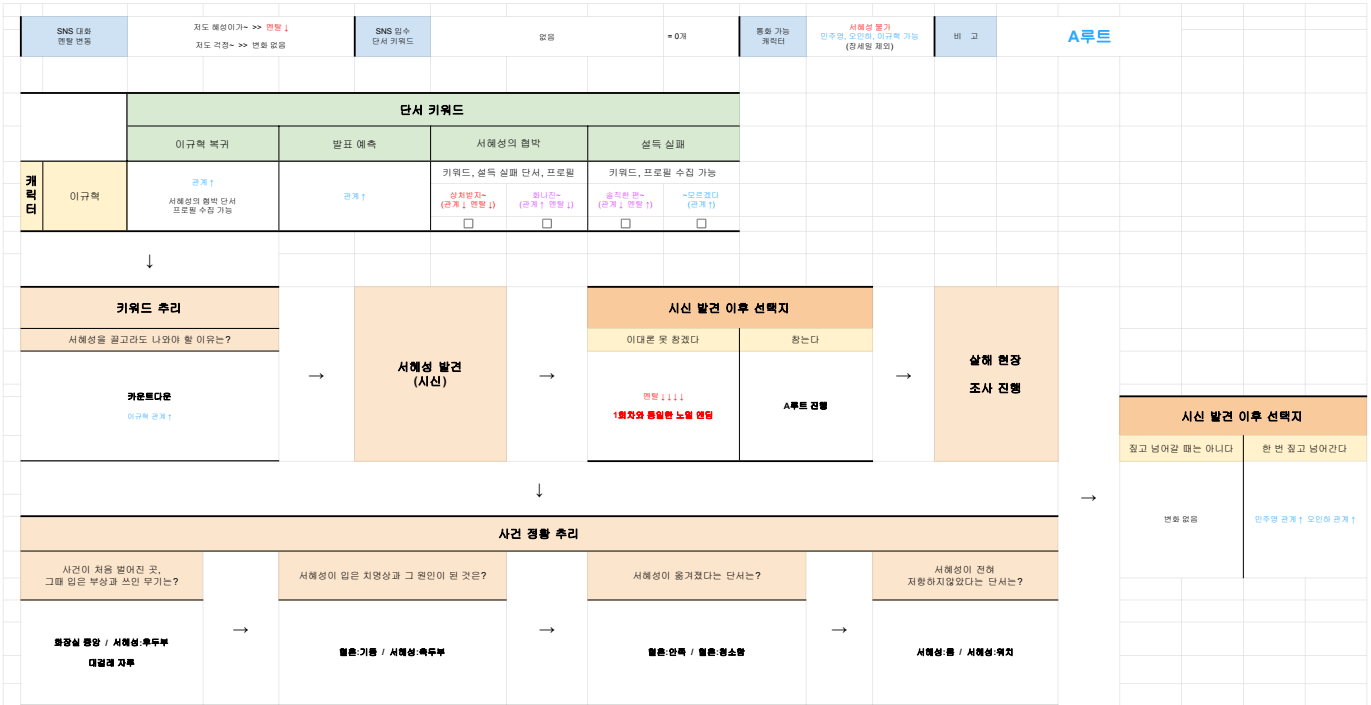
| SNS 대화 멘탈 변동 | 저도 혜성이가~ >> 멘탈 ↓ 저도 걱정~ >> 변화 없음 | SNS 입수 단서 키워드 | 없음 = 0개 | 통화 가능 캐릭터 | 서혜성 불가 민주영, 오민하, 이규혁 가능 (정세원 제외) | 비 고 | A루트 |
|---|---|---|---|---|---|---|---|

| | 단서 키워드 | | | |
|---|---|---|---|---|
| | 이규혁 복귀 | 발표 예측 | 서혜성의 협박 | 설득 실패 |
| | | | 키워드, 설득 실패 단서, 프로필 | 키워드, 프로필 수집 가능 |
| 캐릭터 이규혁 | 관계↑ 서혜성의 협박 단서 프로필 수집 가능 | 관계↑ | 상처받지~ (관계↓ 멘탈↓) ☐ / 됐냐고~ (관계↑ 멘탈↓) ☐ | 솔직한 편~ (관계↓ 멘탈↑) ☐ / ~모르겠다 (관계↑) ☐ |

↓

키워드 추리
서혜성을 끌고라도 나와야 할 이유는?
카운트다운
이규혁 관계↑

→

서혜성 발견 (시신)

→

시신 발견 이후 선택지
이대론 못 참겠다 | 참는다
멘탈↓↓↓↓ 1회차와 동일한 노멀 엔딩 | A루트 진행

→

살해 현장 조사 진행

↓

사건 정황 추리

사건이 처음 벌어진 곳, 그때 입은 부상과 쓰인 무기는?
화장실 중앙 / 서혜성:후두부 대걸레 자루

→

서혜성이 입은 치명상과 그 원인이 된 것은?
혈흔:기둥 / 서혜성:측두부

→

서혜성이 옮겨졌다는 단서는?
혈흔:안쪽 / 혈흔:청소함

→

서혜성이 전혀 저항하지않았다는 단서는?
서혜성:몸 / 서혜성:위치

→

시신 발견 이후 선택지
| 짚고 넘어갈 때는 아니다 | 한 번 짚고 넘어간다 |
|---|---|
| 변화 없음 | 민주영 관계↑ 오민하 관계↑ |